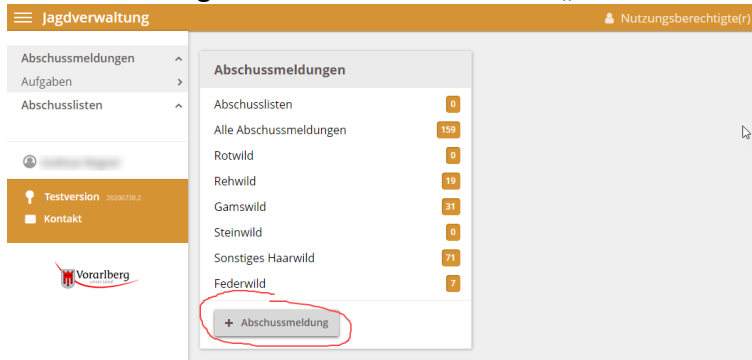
Jagdverwaltung
Nutzungsberechtigte(r)

Abschussmeldungen
Aufgaben
Abschusslisten

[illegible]

Testversion 20200738.2
Kontakt

Vorarlberg
unser Land

Abschussmeldungen

| | |
|---|---|
| Abschusslisten | 0 |
| Alle Abschussmeldungen | 159 |
| Rotwild | 0 |
| Rehwild | 19 |
| Gamswild | 31 |
| Steinwild | 0 |
| Sonstiges Haarwild | 71 |
| Federwild | 7 |

+ Abschussmeldung